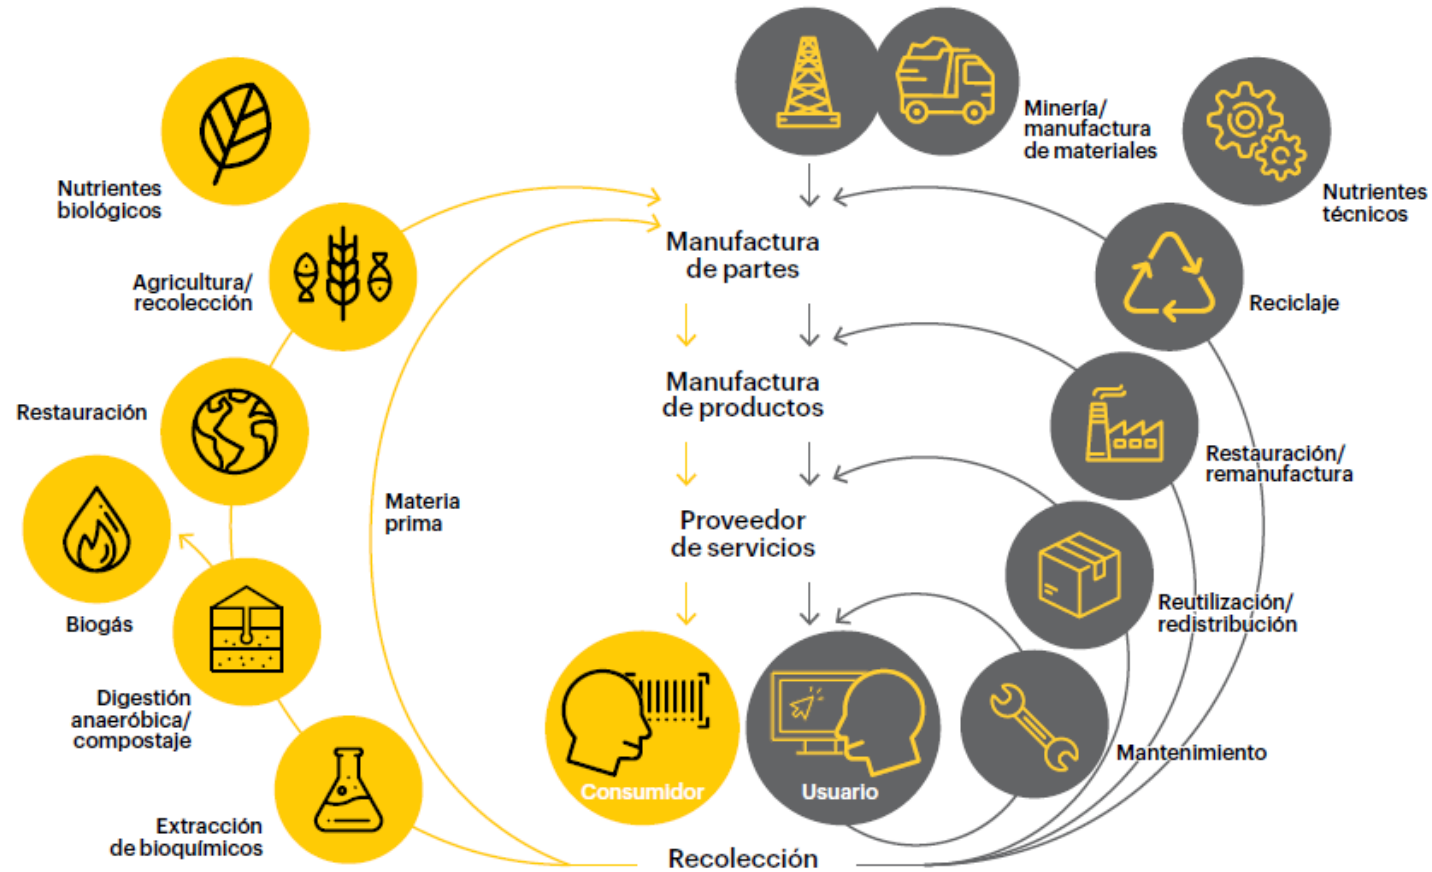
Nutrientes biológicos

Agricultura/ recolección

Restauración

Biogás

Digestión anaeróbica/ compostaje

Extracción de bioquímicos

Materia prima

Minería/ manufactura de materiales

Nutrientes técnicos

Manufactura de partes

Reciclaje

Manufactura de productos

Restauración/ remanufactura

Proveedor de servicios

Reutilización/ redistribución

Consumidor

Usuario

Mantenimiento

Recolección